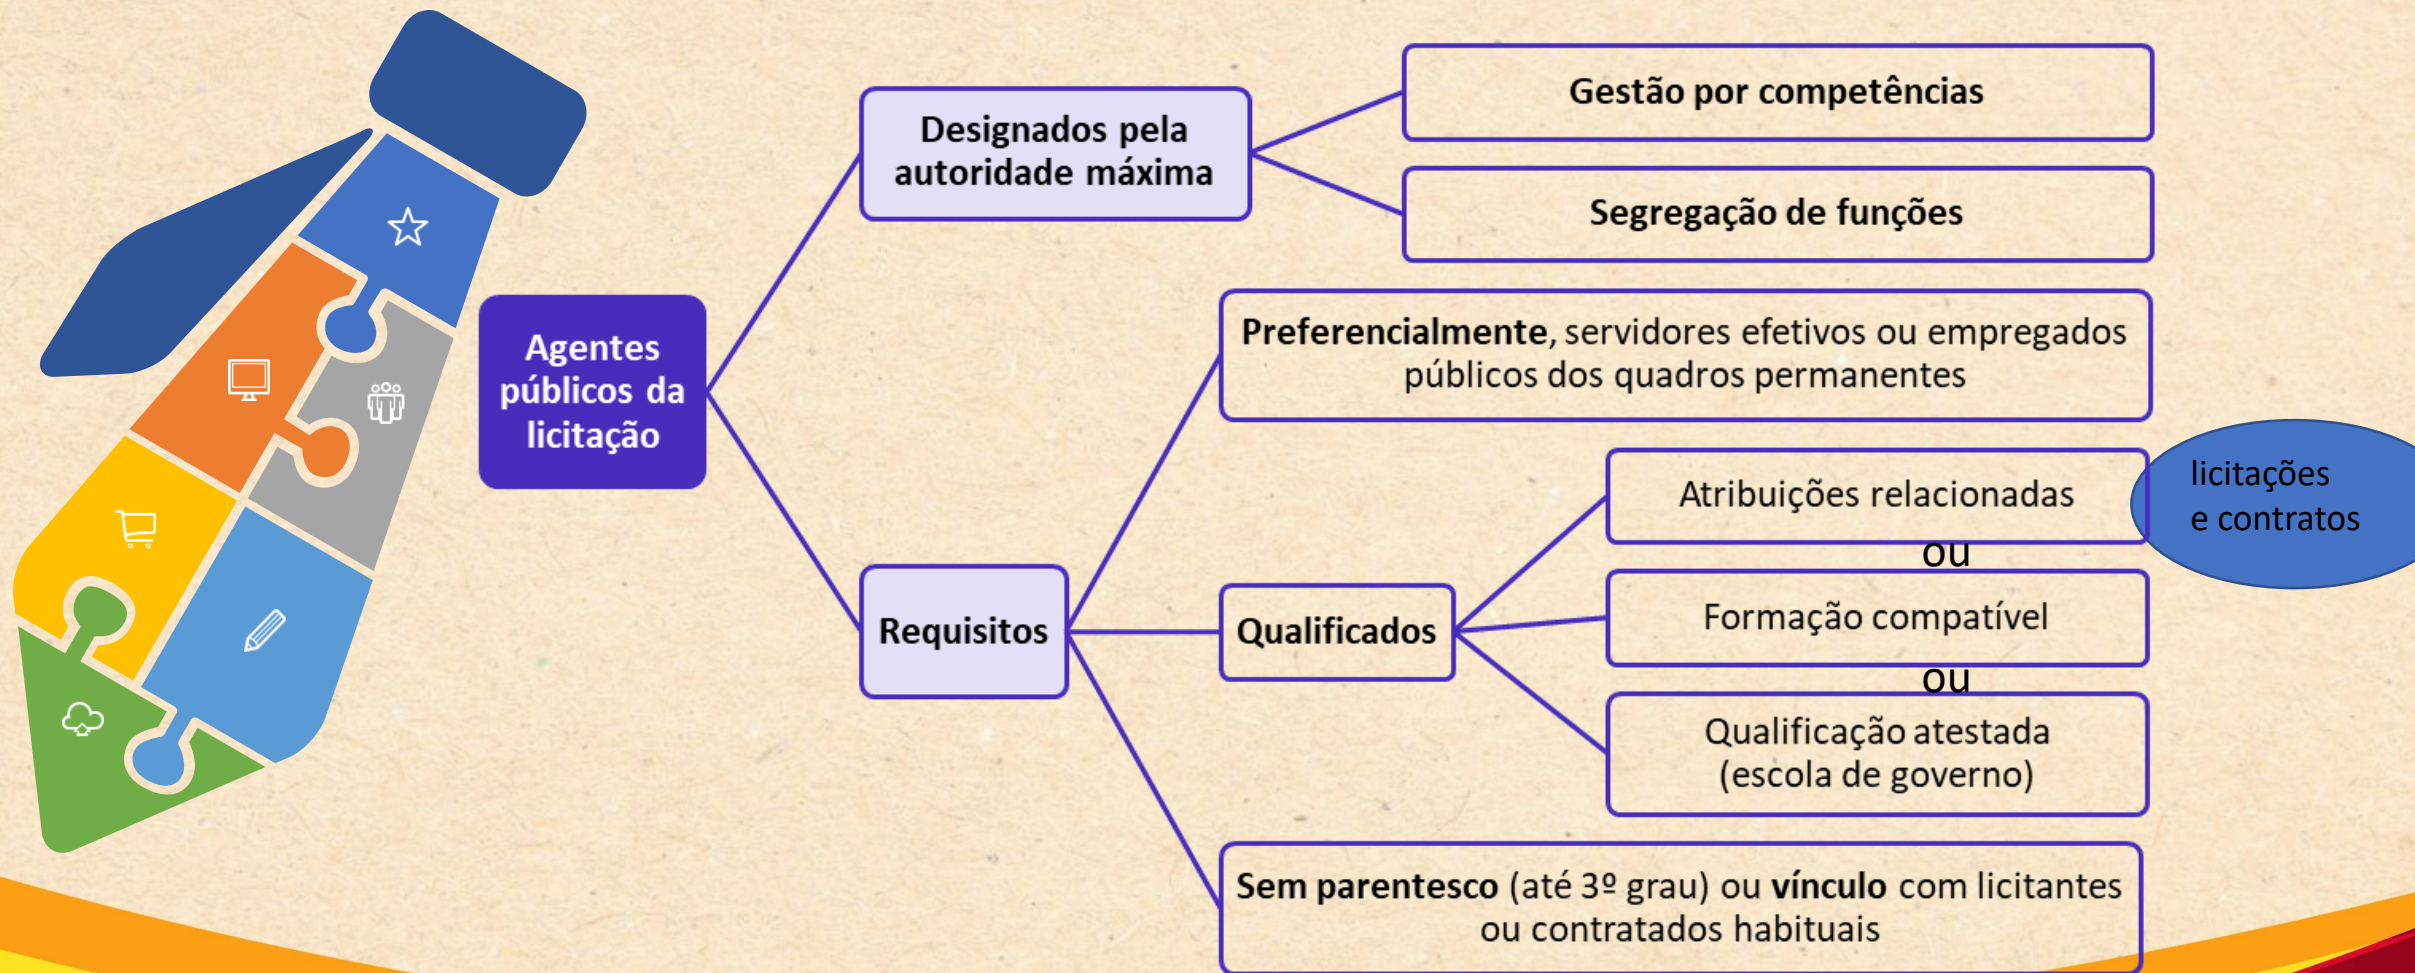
Agentes públicos da licitação

Designados pela autoridade máxima

Gestão por competências

Segregação de funções

Requisitos

Preferencialmente, servidores efetivos ou empregados públicos dos quadros permanentes

Qualificados

Atribuições relacionadas

ou

Formação compatível

ou

Qualificação atestada (escola de governo)

licitações e contratos

Sem parentesco (até 3º grau) ou vínculo com licitantes ou contratados habituais